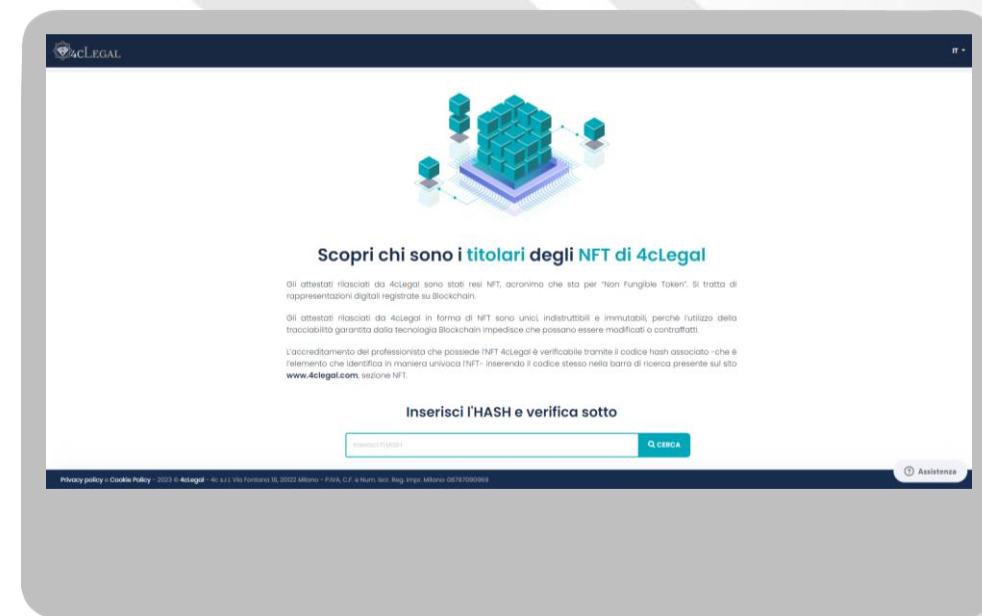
4cLEGAL

IT

Scopri chi sono i titolari degli NFT di 4cLegal

Gli attestati rilasciati da 4cLegal sono stati resi NFT, acronimo che sta per "Non Fungible Token". Si tratta di rappresentazioni digitali registrate su Blockchain.

Gli attestati rilasciati da 4cLegal in forma di NFT sono unici, indistruttibili e immutabili, perché l'utilizzo della tracciabilità garantita dalla tecnologia Blockchain impedisce che possano essere modificati o contraffatti.

L'accreditamento del professionista che possiede l'NFT 4cLegal è verificabile tramite il codice hash associato -che è l'elemento che identifica in maniera univoca l'NFT- inserendo il codice stesso nella barra di ricerca presente sul sito www.4clegal.com, sezione NFT.

Inserisci l'HASH e verifica sotto

Inserisci l'HASH

CERCA

Privacy policy e Cookie Policy - 2023 © 4cLegal - 4c s.r.l. Via Fontana 18, 20122 Milano - P.IVA, C.F. e Num. Iscr. Reg. Impr. Milano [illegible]

Assistenza